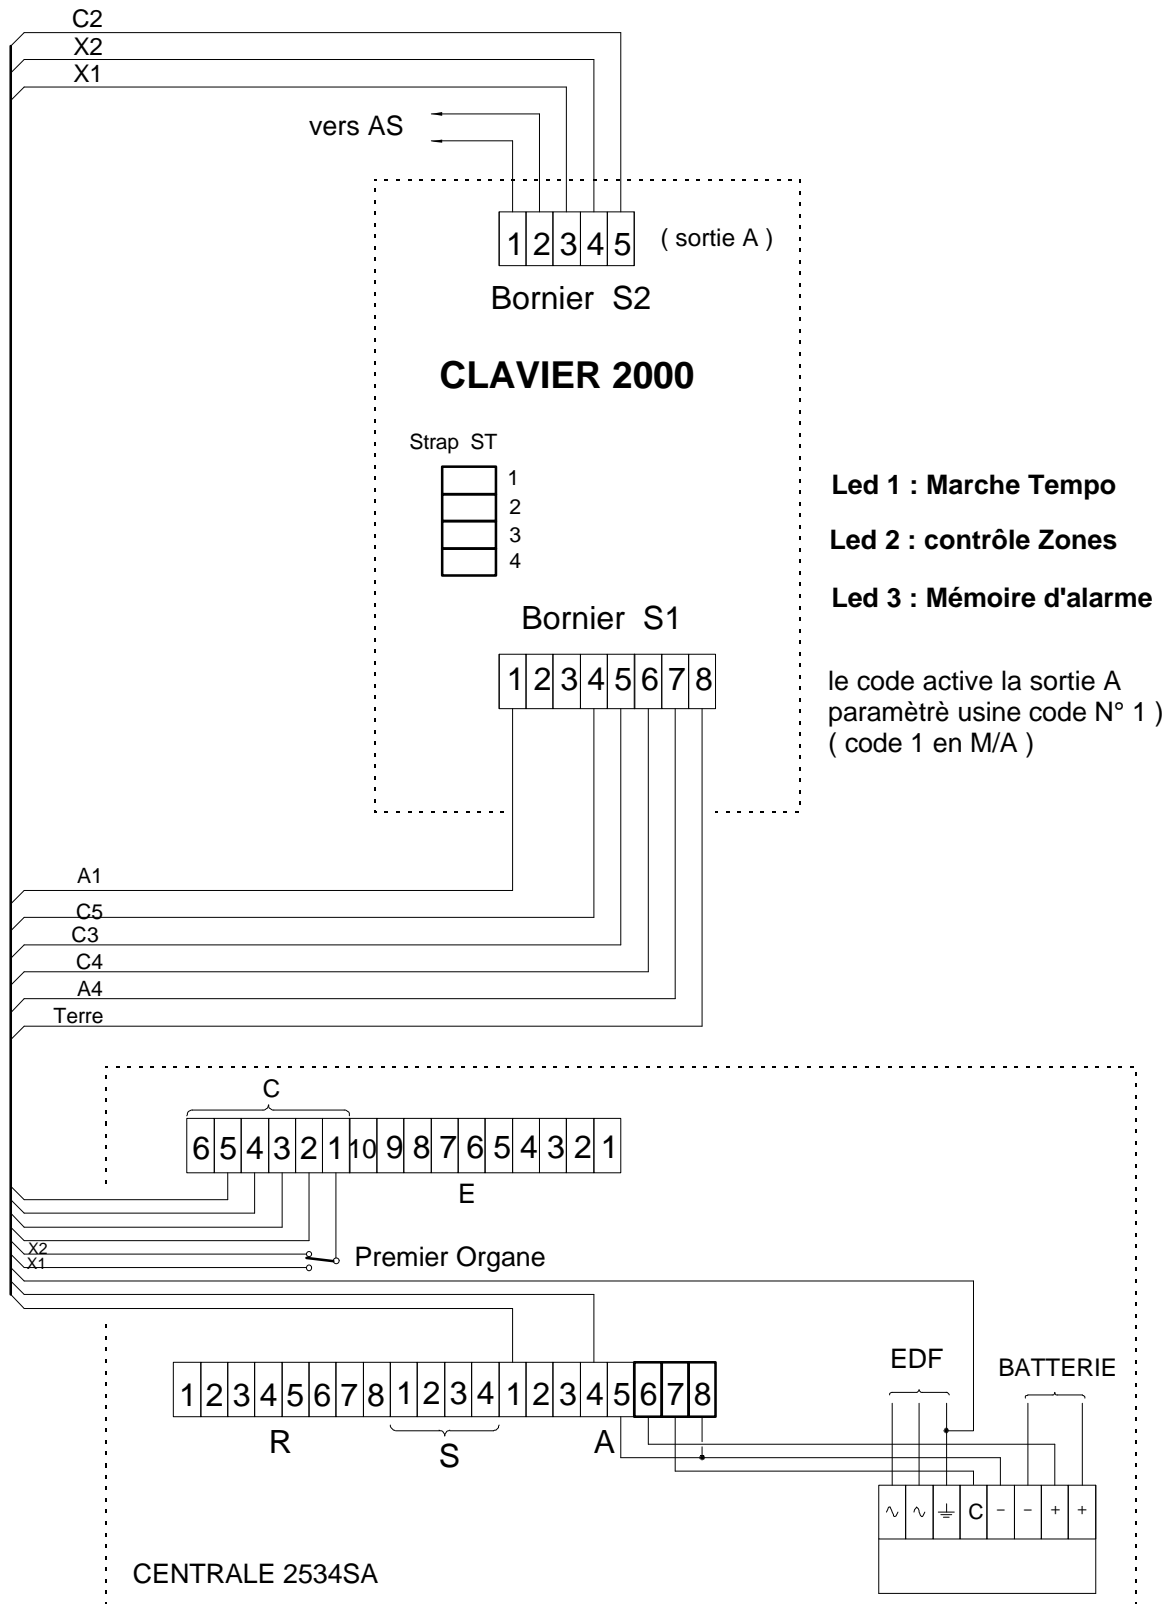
C2
X2
X1

vers AS

1 2 3 4 5 ( sortie A )

Bornier S2

CLAVIER 2000

Strap ST
1
2
3
4

Led 1 : Marche Tempo

Led 2 : contrôle Zones

Led 3 : Mémoire d'alarme

Bornier S1

1 2 3 4 5 6 7 8

le code active la sortie A
paramètrè usine code N° 1 )
( code 1 en M/A )

A1
C5
C3
C4
A4
Terre

C
6 5 4 3 2 1 10 9 8 7 6 5 4 3 2 1
E

X2
X1
Premier Organe

EDF
BATTERIE

1 2 3 4 5 6 7 8 1 2 3 4 1 2 3 4 5 6 7 8
R
S
A

∿ ∿ $\perp$ C − − + +

CENTRALE 2534SA